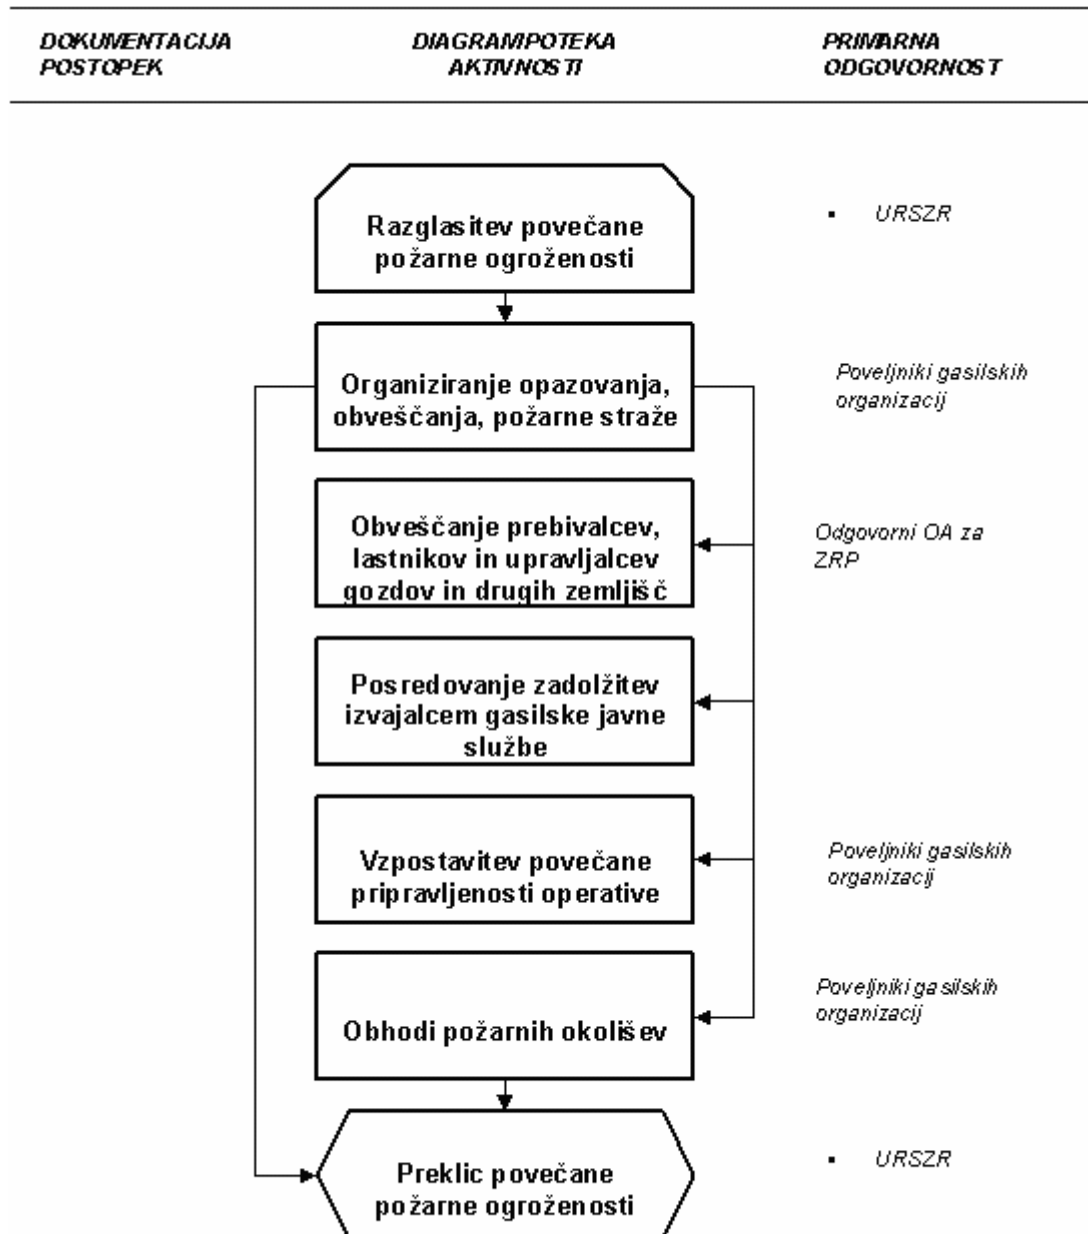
DOKUMENTACIJA POSTOPEK

DIAGRAMPOTEKA AKTIVNOSTI

PRIMARNA ODGOVORNOST

Razglasitev povečane požarne ogroženosti

▪ URSZR

Organiziranje opazovanja, obveščanja, požarne straže

Poveljniki gasilskih organizacij

Obveščanje prebivalcev, lastnikov in upravljalcev gozdov in drugih zemljišč

Odgovorni OA za ZRP

Posredovanje zadolžitev izvajalcem gasilske javne službe

Vzpostavitev povečane pripravljenosti operative

Poveljniki gasilskih organizacij

Obhodi požarnih okolišev

Poveljniki gasilskih organizacij

Preklic povečane požarne ogroženosti

▪ URSZR